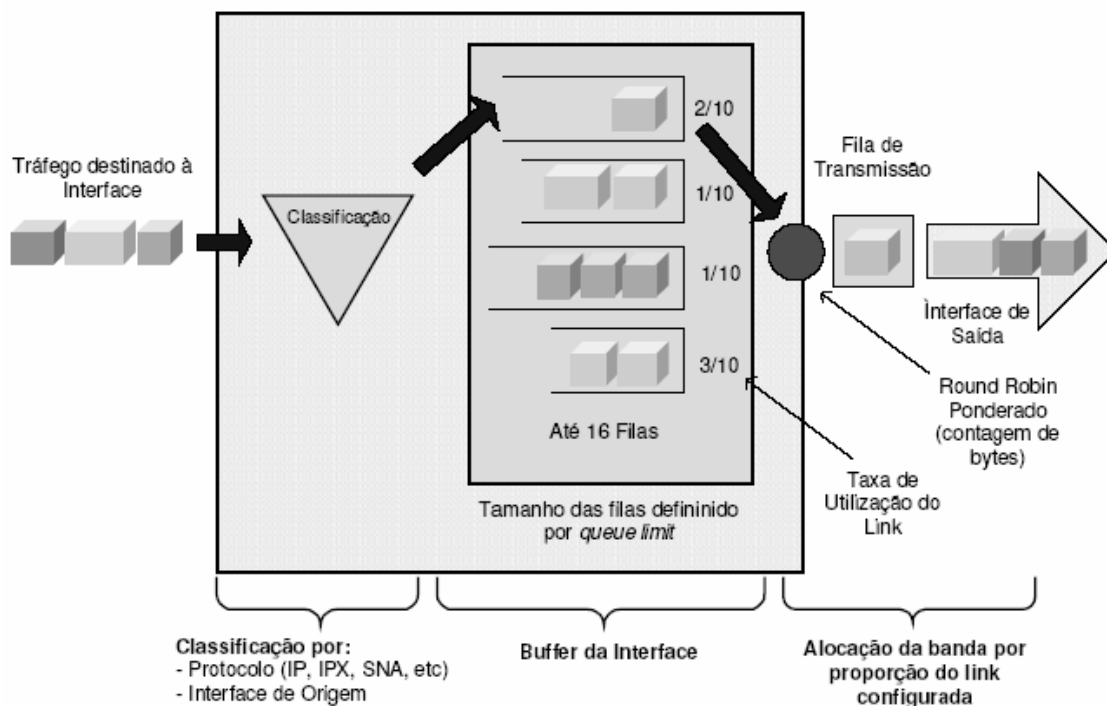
Tráfego destinado à Interface

Classificação

2/10

1/10

1/10

3/10

Até 16 Filas

Tamanho das filas defininido por *queue limit*

Fila de Transmissão

Ìnterface de Saída

Round Robin Ponderado (contagem de bytes)

Taxa de Utilização do Link

Classificação por:
- Protocolo (IP, IPX, SNA, etc)
- Interface de Origem

Buffer da Interface

Alocação da banda por proporção do link configurada